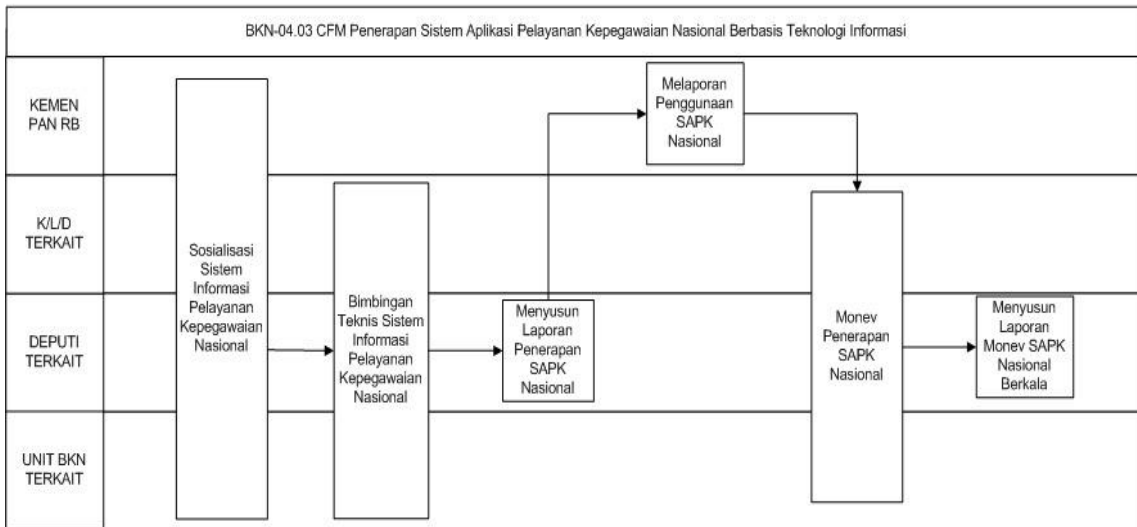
BKN-04.03 CFM Penerapan Sistem Aplikasi Pelayanan Kepegawaian Nasional Berbasis Teknologi Informasi

KEMEN PAN RB

K/L/D TERKAIT

DEPUTI TERKAIT

UNIT BKN TERKAIT

Sosialisasi Sistem Informasi Pelayanan Kepegawaian Nasional

Bimbingan Teknis Sistem Informasi Pelayanan Kepegawaian Nasional

Menyusun Laporan Penerapan SAPK Nasional

Melaporan Penggunaan SAPK Nasional

Monev Penerapan SAPK Nasional

Menyusun Laporan Monev SAPK Nasional Berkala